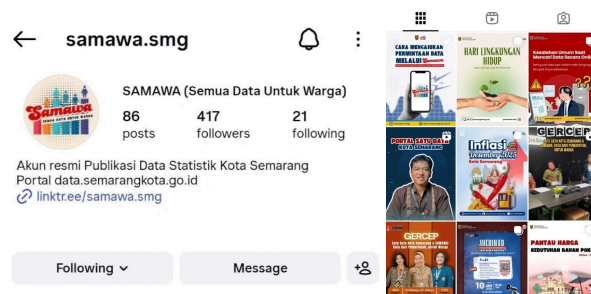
samawa.smg

Samawa
SEMUA DATA UNTUK WARGA

SAMAWA (Semua Data Untuk Warga)

86
posts

417
followers

21
following

Akun resmi Publikasi Data Statistik Kota Semarang
Portal data.semarangkota.go.id
linktr.ee/samawa.smg

Following

Message

CARA MENGAJUKAN PERMINTAAN DATA MELALUI

HARI LINGKUNGAN HIDUP

Kesalahan Umum Saat Mencari Data Secara Onli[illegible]

PORTAL SATU DATA KOTA SEMARANG

Inflasi Desember 2025

GERCEP

GERCEP

PANTAU HARGA
KEBUTUHAN BAHAN PO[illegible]